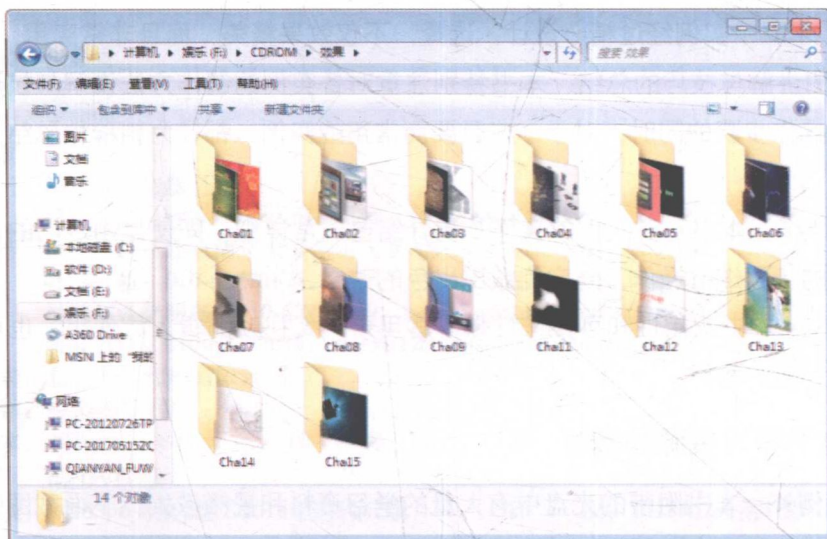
▸ 计算机 ▸ 娱乐 (F:) ▸ CDROM ▸ 效果 ▸

搜索 效果

文件(F) 编辑(E) 查看(V) 工具(T) 帮助(H)

组织 ▾ 包含到库中 ▾ 共享 ▾ 新建文件夹

图片
文档
音乐

计算机
本地磁盘 (C:)
软件 (D:)
文档 (E:)
娱乐 (F:)
A360 Drive
MSN 上的 "我的

网络
PC-20120726TP
PC-201705152C
QIANYAN_FUW

Cha01
Cha02
Cha03
Cha04
Cha05
Cha06
Cha07
Cha08
Cha09
Cha11
Cha12
Cha13
Cha14
Cha15

14 个对象